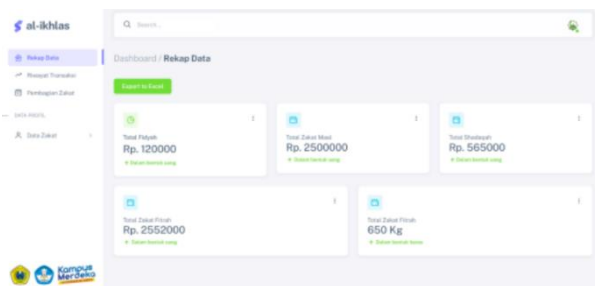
al-ikhlas

Rekap Data
Riwayat Transaksi
Pembagian Zakat
DATA PROFIL
Data Zakat

Kampus Merdeka

Search...

Dashboard / Rekap Data

Export to Excel

Total Fidyah
Rp. 120000
Dalam bentuk uang

Total Zakat Maal
Rp. 2500000
Dalam bentuk uang

Total Shodaqah
Rp. 565000
Dalam bentuk uang

Total Zakat Fitrah
Rp. 2552000
Dalam bentuk uang

Total Zakat Fitrah
650 Kg
Dalam bentuk beras